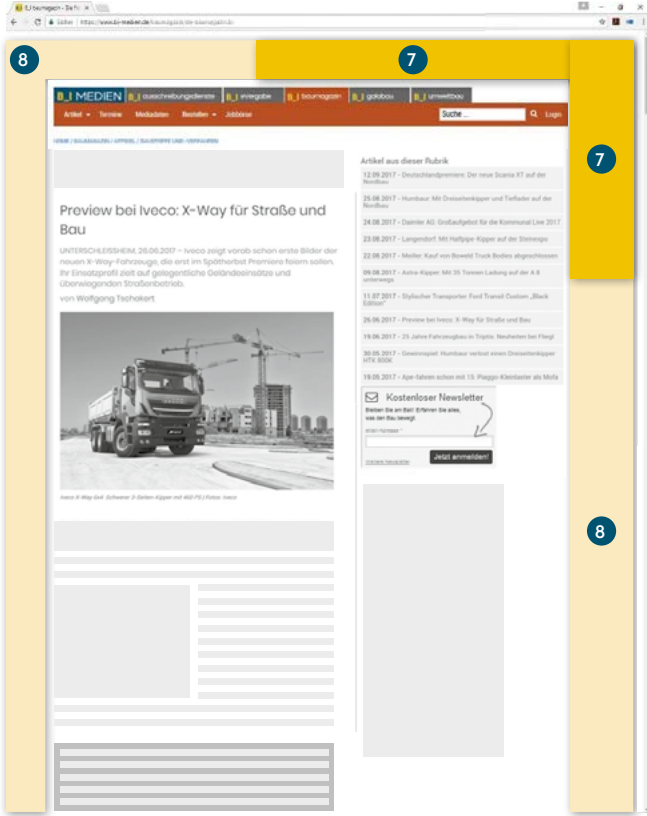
B_I baumagazin - Die F... ×

Sicher | https://www.bi-medien.de/baumagazin/die-baumagazin-b...

8

7

B_I MEDIEN | B_I ausschreibungsdienste | B_I vergabe | B_I baumagazin | B_I galabau | B_I umweltbau

Artikel ▾ | Termine | Mediadaten | Bestellen ▾ | Jobbörse | Suche ... | Login

HOME / BAUMASCHINEN / AKTUELL / BAUSTOFFE UND -VERFAHREN

Preview bei Iveco: X-Way für Straße und Bau

UNTERSCHLEISSHEIM, 26.06.2017 – Iveco zeigt vorab schon erste Bilder der neuen X-Way-Fahrzeuge, die erst im Spätherbst Premiere feiern sollen. Ihr Einsatzprofil zielt auf gelegentliche Geländeeinsätze und überwiegenden Straßenbetrieb.

von Wolfgang Tschakert

Iveco X-Way 6x4: Schwerer 3-Seiten-Kipper mit 460 PS | Fotos: Iveco

Artikel aus dieser Rubrik

12.09.2017 - Deutschlandpremiere: Der neue Scania XT auf der Nordbau

25.08.2017 - Humbaur: Mit Dreiseitenkipper und Tieflader auf der Nordbau

24.08.2017 - Daimler AG: Großaufgebot für die Kommunal Live 2017

23.08.2017 - Langendorf: Mit Halfpipe-Kipper auf der Steinexpo

22.08.2017 - Meiller: Kauf von Boweld Truck Bodies abgeschlossen

09.08.2017 - Astra-Kipper: Mit 35 Tonnen Ladung auf der A 8 unterwegs

11.07.2017 - Stylischer Transporter: Ford Transit Custom „Black Edition"

26.06.2017 - Preview bei Iveco: X-Way für Straße und Bau

19.06.2017 - 25 Jahre Fahrzeugbau in Triptis: Neuheiten bei Fliegl

30.05.2017 - Gewinnspiel: Humbaur verlost einen Dreiseitenkipper HTK 8006

19.05.2017 - Ape-fahren schon mit 15: Piaggio-Kleinlaster als Mofa

Kostenloser Newsletter

Bleiben Sie am Ball: Erfahren Sie alles, was den Bau bewegt

eMail-Adresse *

Jetzt anmelden!

Weitere Newsletter

7

8